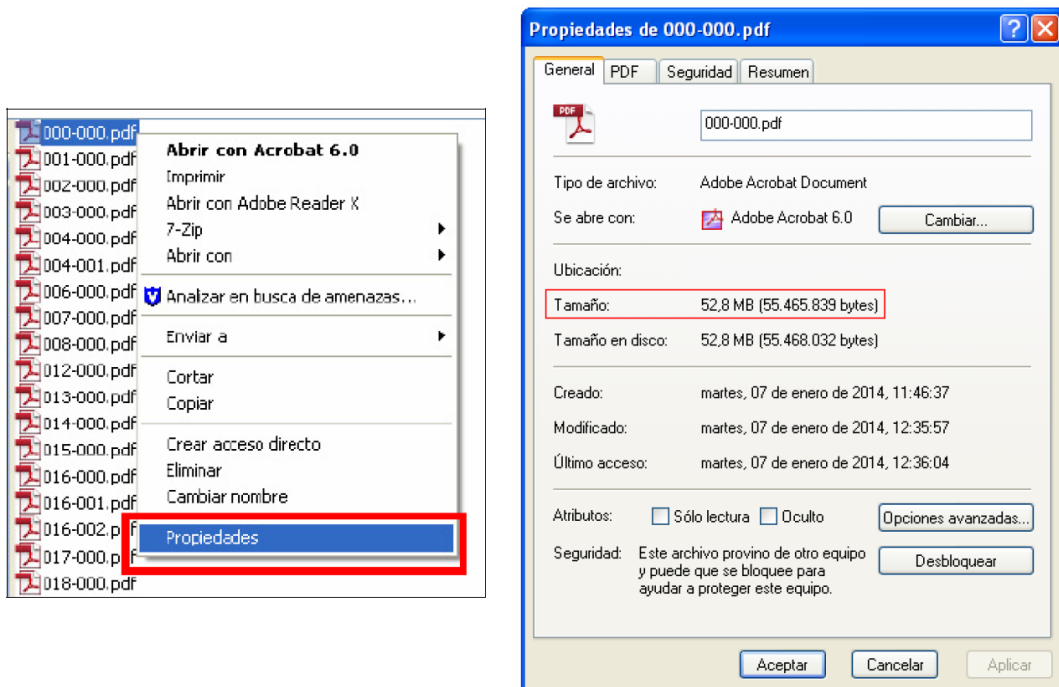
000-000.pdf
001-000.pdf
002-000.pdf
003-000.pdf
004-000.pdf
004-001.pdf
006-000.pdf
007-000.pdf
008-000.pdf
012-000.pdf
013-000.pdf
014-000.pdf
015-000.pdf
016-000.pdf
016-001.pdf
016-002.pdf
017-000.pdf
018-000.pdf

Abrir con Acrobat 6.0
Imprimir
Abrir con Adobe Reader X
7-Zip
Abrir con
Analizar en busca de amenazas...
Enviar a
Cortar
Copiar
Crear acceso directo
Eliminar
Cambiar nombre
Propiedades

Propiedades de 000-000.pdf
General PDF Seguridad Resumen
PDF
000-000.pdf
Tipo de archivo: Adobe Acrobat Document
Se abre con: Adobe Acrobat 6.0 Cambiar...
Ubicación:
Tamaño: 52,8 MB (55.465.839 bytes)
Tamaño en disco: 52,8 MB (55.468.032 bytes)
Creado: martes, 07 de enero de 2014, 11:46:37
Modificado: martes, 07 de enero de 2014, 12:35:57
Último acceso: martes, 07 de enero de 2014, 12:36:04
Atributos: Sólo lectura Oculto Opciones avanzadas...
Seguridad: Este archivo provino de otro equipo y puede que se bloquee para ayudar a proteger este equipo. Desbloquear
Aceptar Cancelar Aplicar